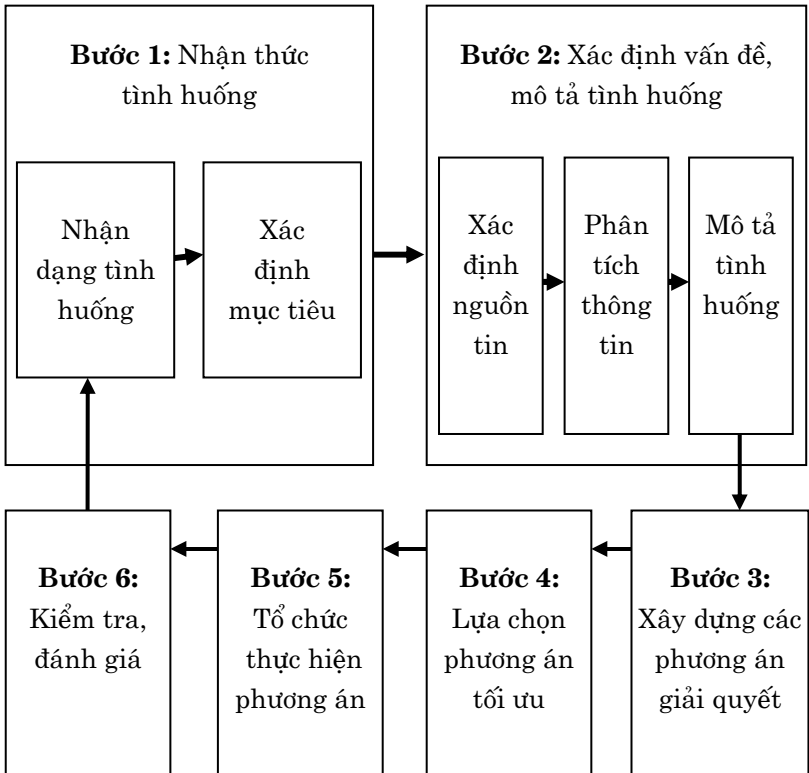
**Bước 1:** Nhận thức tình huống

Nhận dạng tình huống

Xác định mục tiêu

**Bước 2:** Xác định vấn đề, mô tả tình huống

Xác định nguồn tin

Phân tích thông tin

Mô tả tình huống

**Bước 6:** Kiểm tra, đánh giá

**Bước 5:** Tổ chức thực hiện phương án

**Bước 4:** Lựa chọn phương án tối ưu

**Bước 3:** Xây dựng các phương án giải quyết